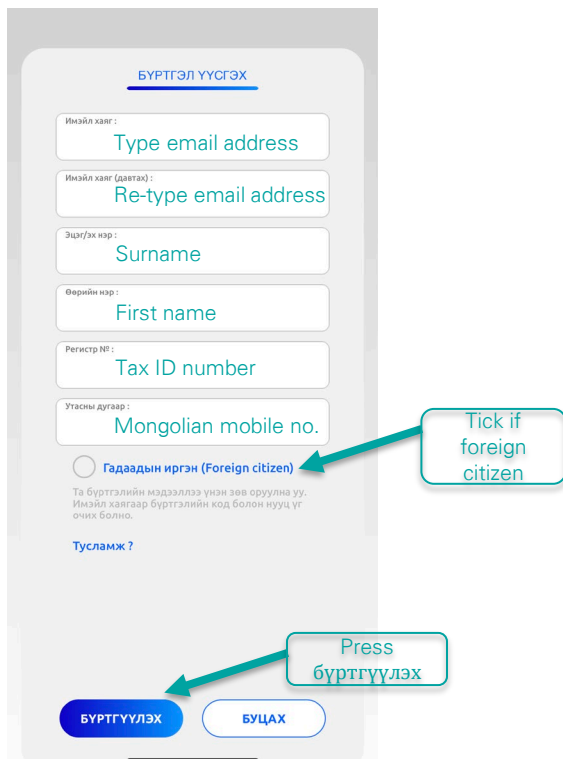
БҮРТГЭЛ ҮҮСГЭХ

Имэйл хаяг :
Type email address

Имэйл хаяг (давтах) :
Re-type email address

Эцэг/эх нэр :
Surname

Өөрийн нэр :
First name

Регистр №:
Tax ID number

Утасны дугаар :
Mongolian mobile no.

Гадаадын иргэн (Foreign citizen)

Tick if foreign citizen

Та бүртгэлийн мэдээллээ үнэн зөв оруулна уу. Имэйл хаягаар бүртгэлийн код болон нууц үг очих болно.

Тусламж ?

Press бүртгүүлэх

БҮРТГҮҮЛЭХ

БУЦАХ